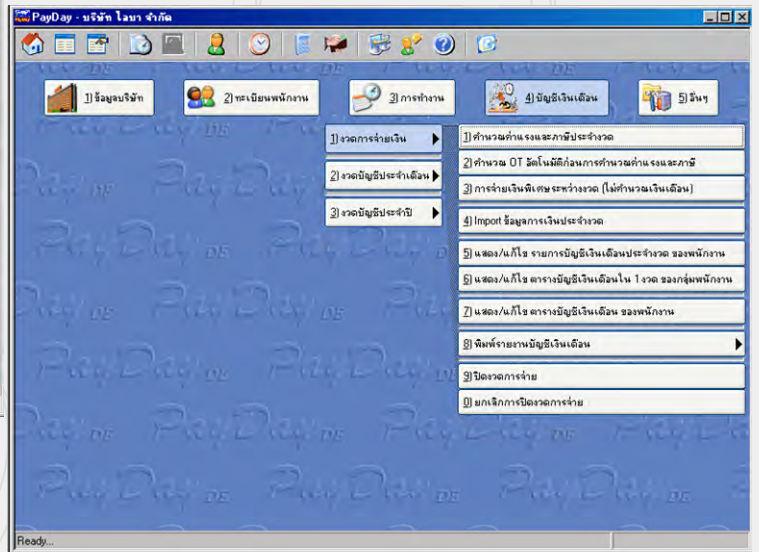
PayDay - บริษัท ไลบา จำกัด

1) ข้อมูลบริษัท
2) ทะเบียนพนักงาน
3) การทำงาน
4) บัญชีเงินเดือน
5) อื่นๆ

1) งวดการจ่ายเงิน
2) งวดบัญชีประจำเดือน
3) งวดบัญชีประจำปี

1) คำนวณค่าแรงและภาษีประจำงวด
2) คำนวณ OT อัตโนมัติก่อนการคำนวณค่าแรงและภาษี
3) การจ่ายเงินพิเศษระหว่างงวด (ไม่คำนวณเงินเดือน)
4) Import ข้อมูลการเงินประจำงวด
5) แสดง/แก้ไข รายการบัญชีเงินเดือนประจำงวด ของพนักงาน
6) แสดง/แก้ไข ตารางบัญชีเงินเดือนใน 1 งวด ของกลุ่มพนักงาน
7) แสดง/แก้ไข ตารางบัญชีเงินเดือน ของพนักงาน
8) พิมพ์รายงานบัญชีเงินเดือน
9) ปิดงวดการจ่าย
0) ยกเลิกการปิดงวดการจ่าย

Ready...